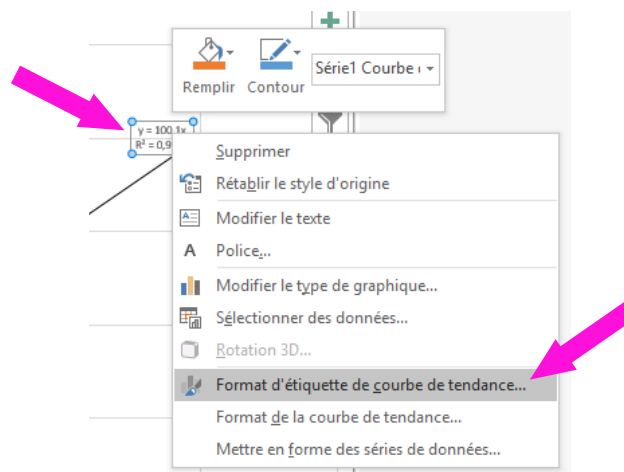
Remplir
Contour
Série1 Courbe

y = 100,1x
R² = 0,9

Supprimer
Rétablir le style d'origine
Modifier le texte
A Police...
Modifier le type de graphique...
Sélectionner des données...
Rotation 3D...
Format d'étiquette de courbe de tendance...
Format de la courbe de tendance...
Mettre en forme des séries de données...